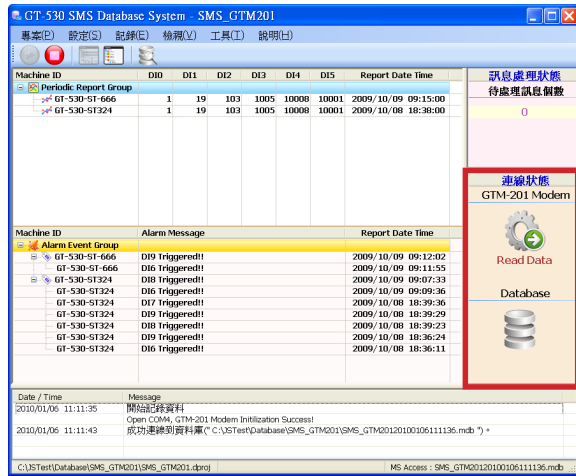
GT-530 SMS Database System - SMS_GTM201

專案(P) 設定(S) 記錄(E) 檢視(V) 工具(T) 說明(H)

| Machine ID | DI0 | DI1 | DI2 | DI3 | DI4 | DI5 | Report Date Time |
|---|---|---|---|---|---|---|---|
| Periodic Report Group | | | | | | | |
| GT-530-ST-666 | 1 | 19 | 103 | 1005 | 10008 | 10001 | 2009/10/09 09:15:00 |
| GT-530-ST324 | 1 | 19 | 103 | 1005 | 10008 | 10001 | 2009/10/08 18:38:00 |

訊息處理狀態
待處理訊息個數
0

| Machine ID | Alarm Message | Report Date Time |
|---|---|---|
| Alarm Event Group | | |
| GT-530-ST-666 | DI9 Triggered!! | 2009/10/09 09:12:02 |
| GT-530-ST-666 | DI6 Triggered!! | 2009/10/09 09:11:55 |
| GT-530-ST324 | DI8 Triggered!! | 2009/10/09 09:07:33 |
| GT-530-ST324 | DI6 Triggered!! | 2009/10/09 09:09:36 |
| GT-530-ST324 | DI7 Triggered!! | 2009/10/08 18:39:36 |
| GT-530-ST324 | DI8 Triggered!! | 2009/10/08 18:39:29 |
| GT-530-ST324 | DI8 Triggered!! | 2009/10/08 18:39:23 |
| GT-530-ST324 | DI8 Triggered!! | 2009/10/08 18:36:24 |
| GT-530-ST324 | DI6 Triggered!! | 2009/10/08 18:36:11 |

連線狀態
GTM-201 Modem
Read Data
Database

| Date / Time | Message |
|---|---|
| 2010/01/06 11:11:35 | 開始記錄資料 |
| | Open COM4, GTM-201 Modem Initilization Success! |
| 2010/01/06 11:11:43 | 成功連線到資料庫(" C:\JSTest\Database\SMS_GTM201\SMS_GTM20120100106111136.mdb ") + |

C:\JSTest\Database\SMS_GTM201\SMS_GTM201.dproj
MS Access : SMS_GTM20120100106111136.mdb